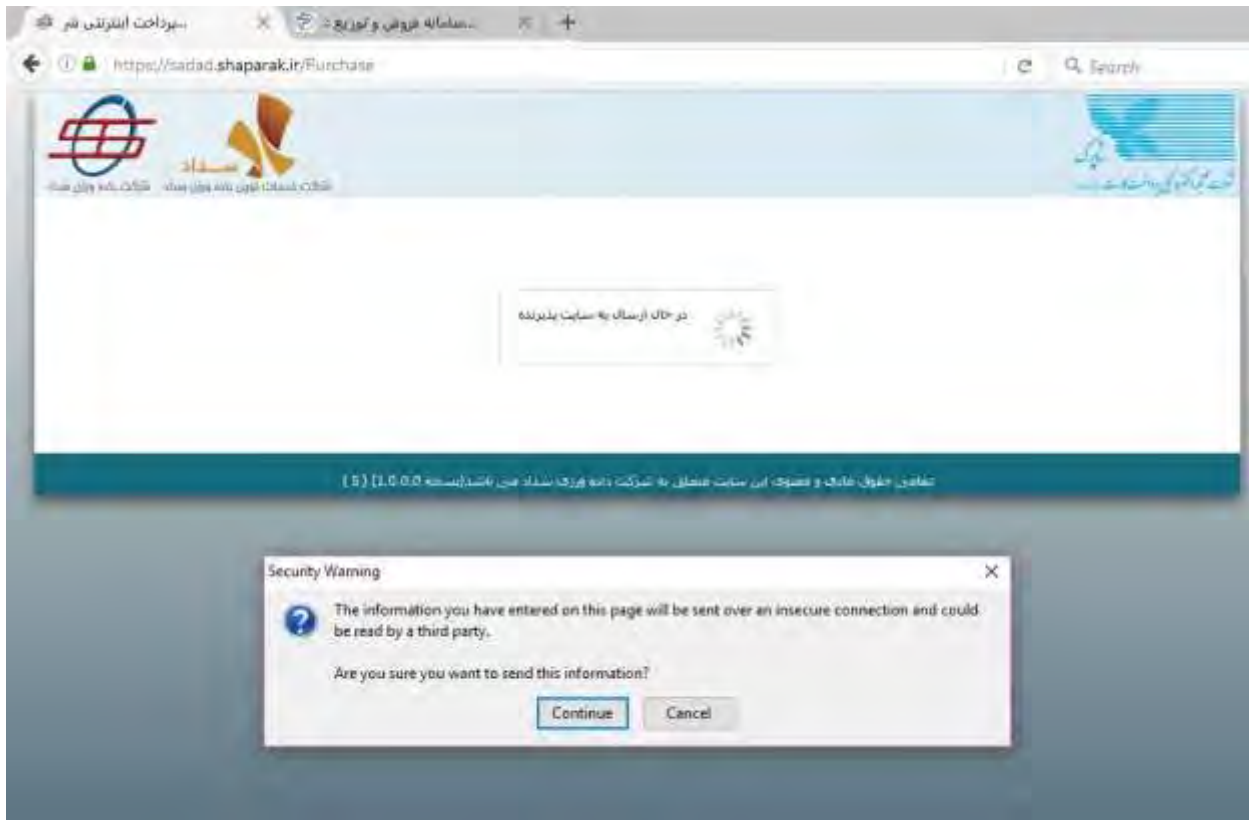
...پرداخت اینترنتی شر ×
...سامانه فروش و توزیع ×
+

https://sadad.shaparak.ir/Purchase
Search

سداد
شرکت خدمات نوین داده ورزی سداد
شرکت داده ورزی سداد
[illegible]

در حال ارسال به سایت پذیرنده

تمامی حقوق مادی و معنوی این سایت متعلق به شرکت داده ورزی سداد می باشد(نسخه 1.0.0.0 ( S )

Security Warning
The information you have entered on this page will be sent over an insecure connection and could be read by a third party.

Are you sure you want to send this information?

Continue Cancel